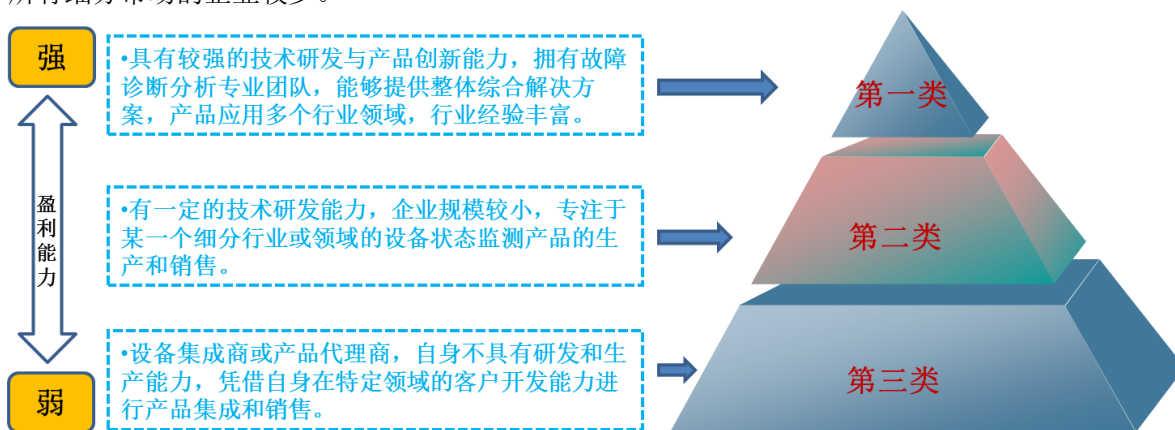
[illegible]

强

•具有较强的技术研发与产品创新能力，拥有故障诊断分析专业团队，能够提供整体综合解决方案，产品应用多个行业领域，行业经验丰富。

第一类

盈利能力

•有一定的技术研发能力，企业规模较小，专注于某一个细分行业或领域的设备状态监测产品的生产和销售。

第二类

•设备集成商或产品代理商，自身不具有研发和生产能力，凭借自身在特定领域的客户开发能力进行产品集成和销售。

第三类

弱